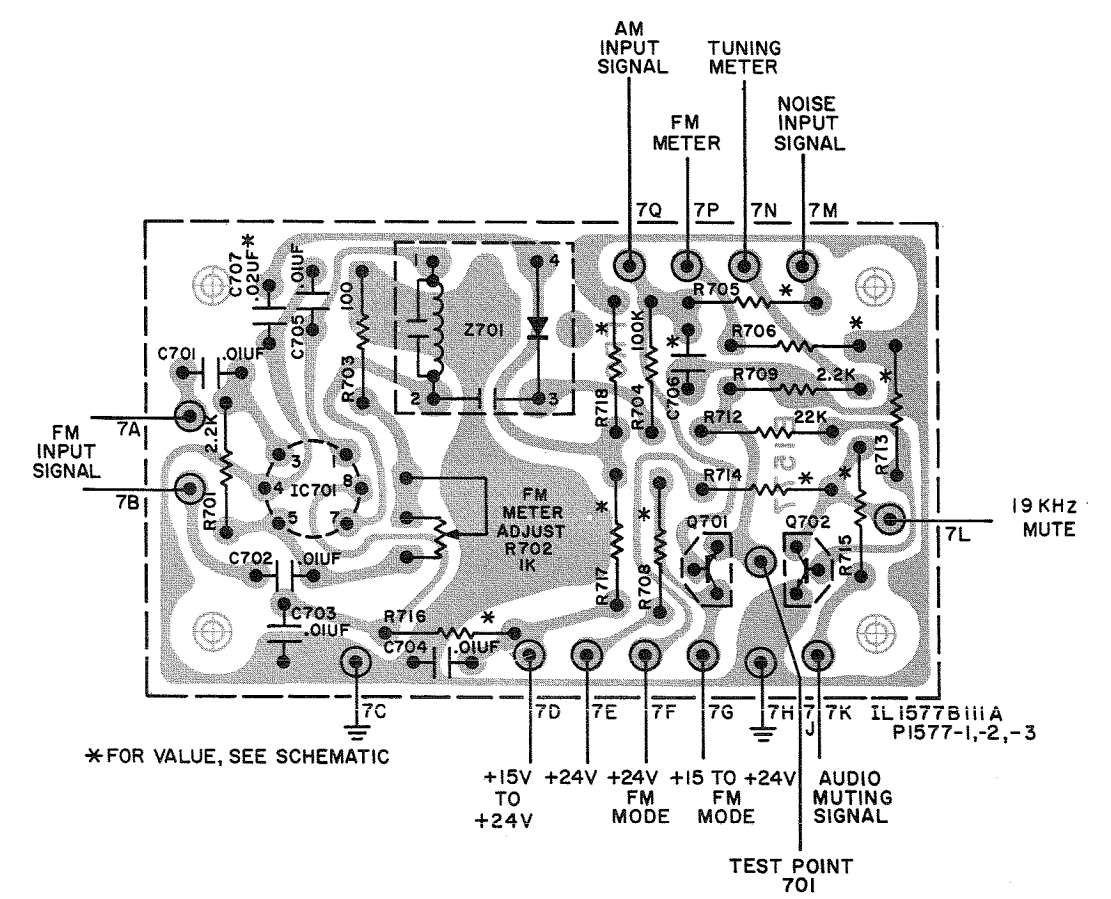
AM INPUT SIGNAL

TUNING METER

FM METER

NOISE INPUT SIGNAL

7Q 7P 7N 7M

C707 .02UF*

.01UF

C705

100

R703

1 4

Z701

2 3

R705 *

*

100K

*

R706 *

*

C706

R709 2.2K

R718

R704

R712 22K

C701 .01UF

7A

FM INPUT SIGNAL

7B

2.2K

R701

3 1

4 IC701 8

5 7

FM METER ADJUST R702 1K

R713

R714 *

*

*

*

Q701

Q702

19 KHZ MUTE

7L

R717

R708

R715

C702 .01UF

C703 .01UF

R716 *

C704 .01UF

7C

7D 7E 7F 7G 7H 7J 7K

IL 1577B111 A
P1577-1,-2,-3

*FOR VALUE, SEE SCHEMATIC

+15V TO +24V

+24V

+24V FM MODE

+15 TO +24V FM MODE

AUDIO MUTING SIGNAL

TEST POINT 701